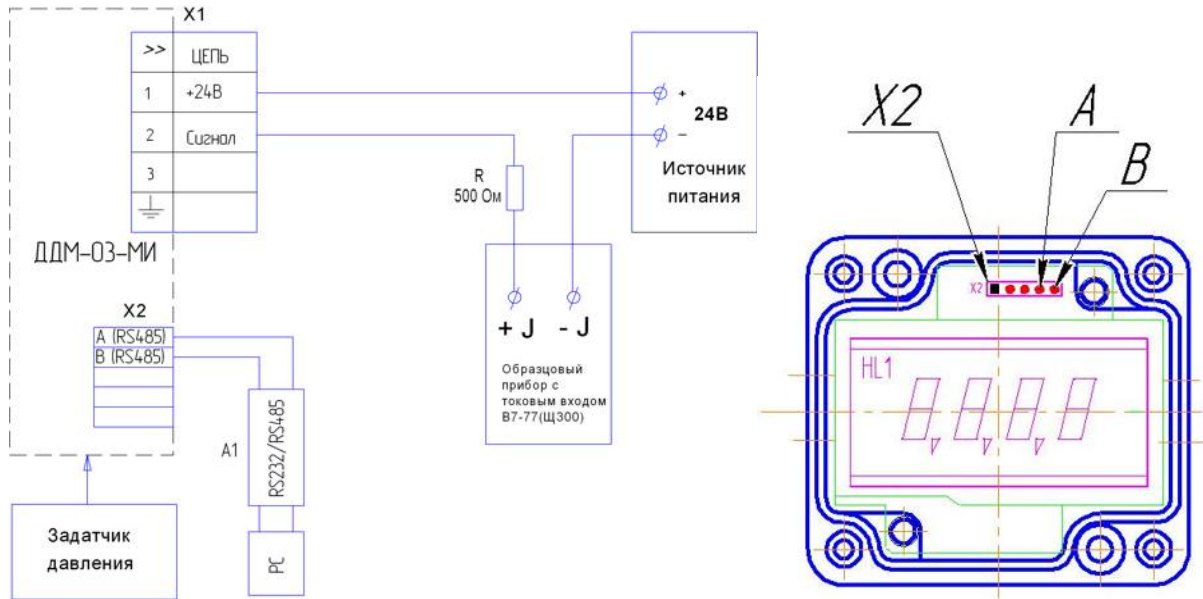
X1

| >> | ЦЕПЬ |
|---|---|
| 1 | +24В |
| 2 | Сигнал |
| 3 | |
| ⏚ | |

ДДМ-03-МИ

X2

A (RS485)
B (RS485)

Задатчик давления

A1

RS232/RS485

PC

R
500 Ом

+
–
24В

Источник питания

+ J
- J

Образцовый прибор с токовым входом В7-77(Щ300)

X2
A
B

X2

HL1

8.8.8.8